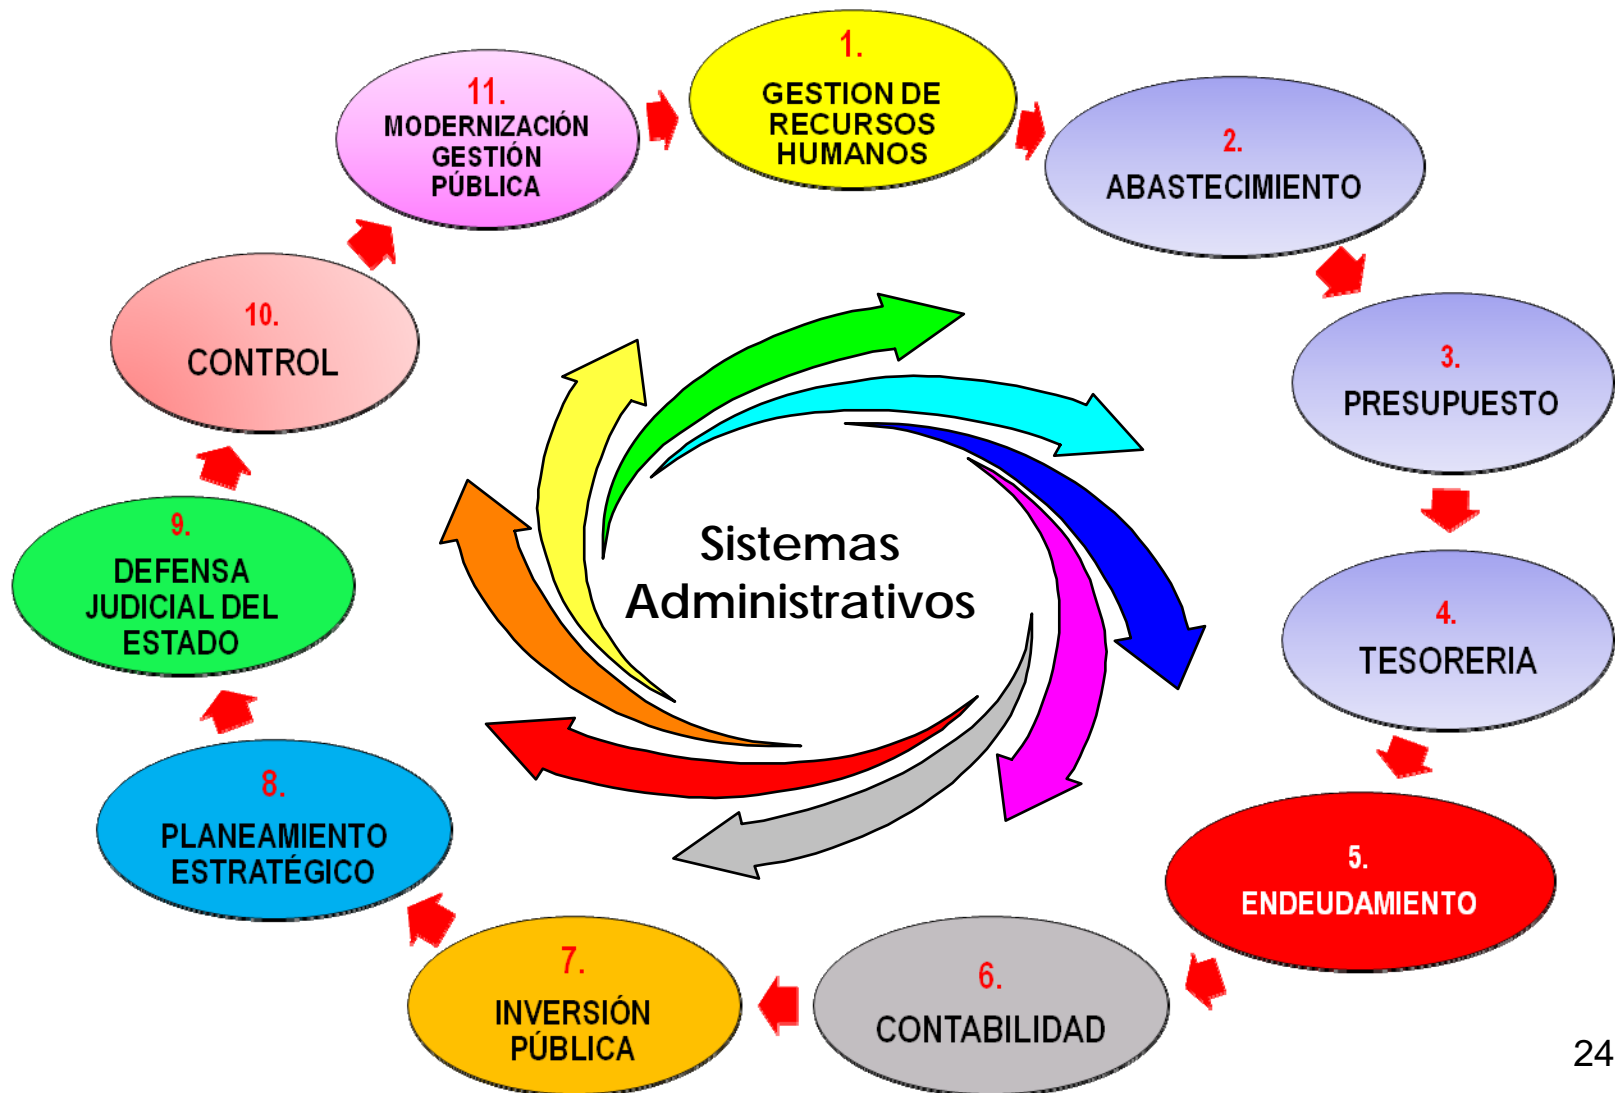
1.
GESTION DE RECURSOS HUMANOS

2.
ABASTECIMIENTO

3.
PRESUPUESTO

4.
TESORERIA

5.
ENDEUDAMIENTO

6.
CONTABILIDAD

7.
INVERSIÓN PÚBLICA

8.
PLANEAMIENTO ESTRATÉGICO

9.
DEFENSA JUDICIAL DEL ESTADO

10.
CONTROL

11.
MODERNIZACIÓN GESTIÓN PÚBLICA

Sistemas Administrativos

24